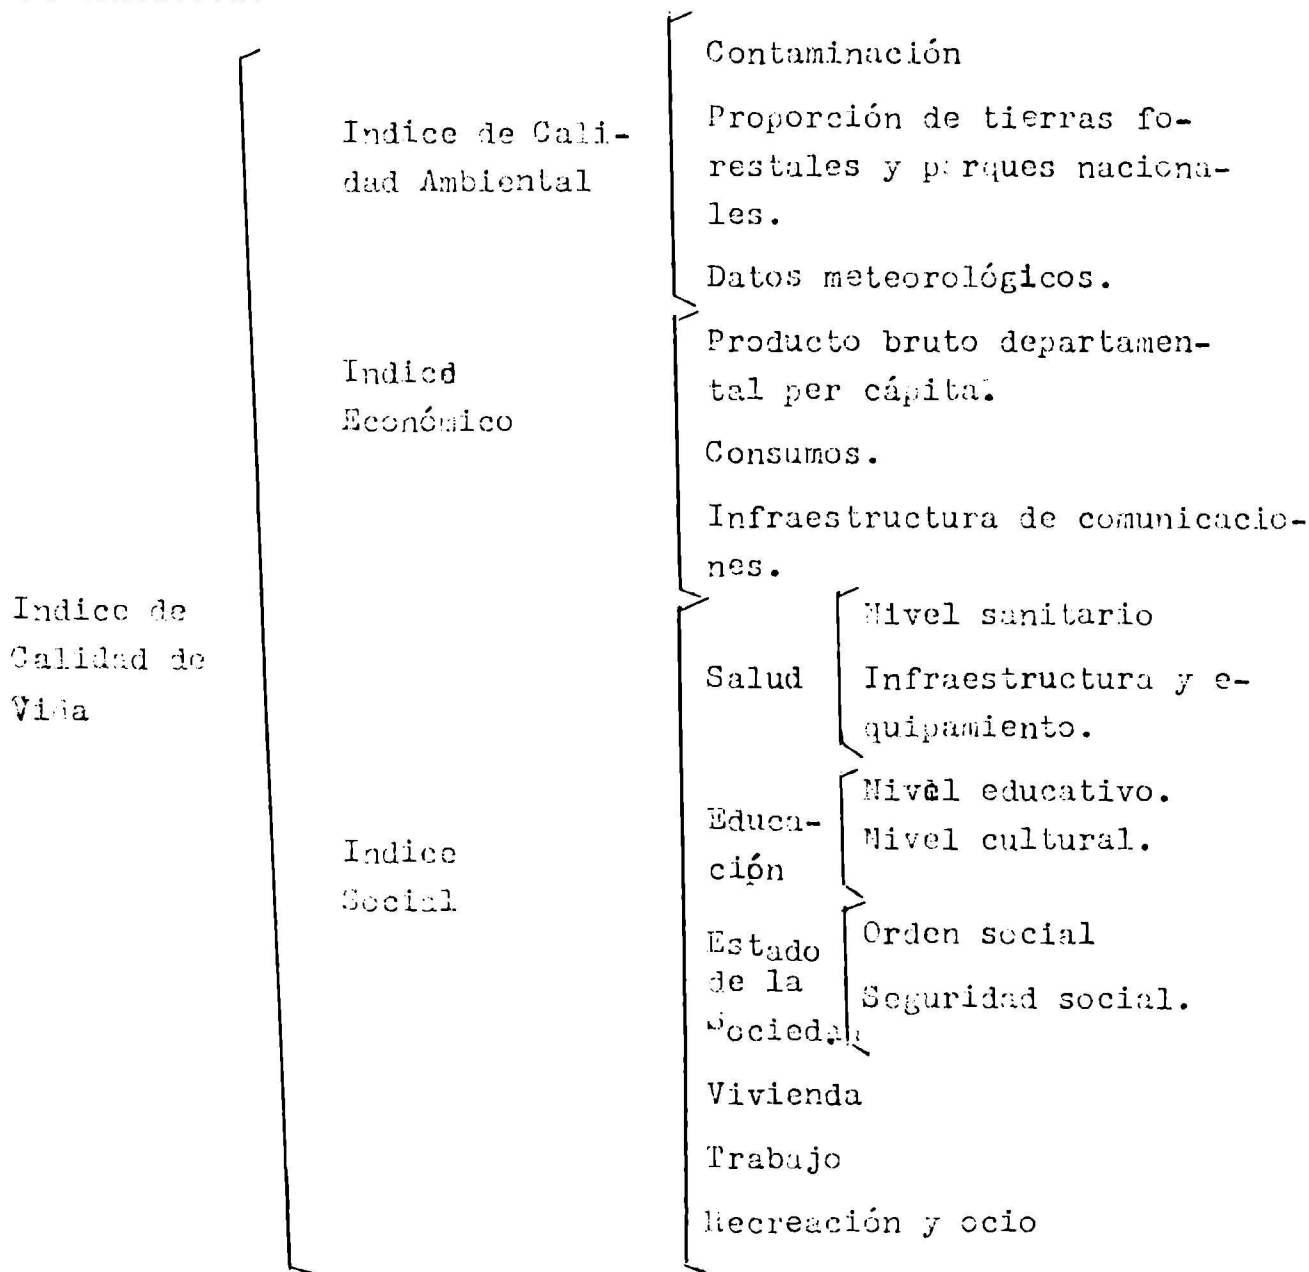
Indice de Calidad de Vida

Indice de Calidad Ambiental

Contaminación

Proporción de tierras forestales y parques nacionales.

Datos meteorológicos.

Indicd Económico

Producto bruto departamental per cápita.

Consumos.

Infraestructura de comunicaciones.

Indice Social

Salud

Nivel sanitario

Infraestructura y equipamiento.

Educación

Nivel educativo.

Nivel cultural.

Estado de la Sociedad

Orden social

Seguridad social.

Vivienda

Trabajo

Recreación y ocio